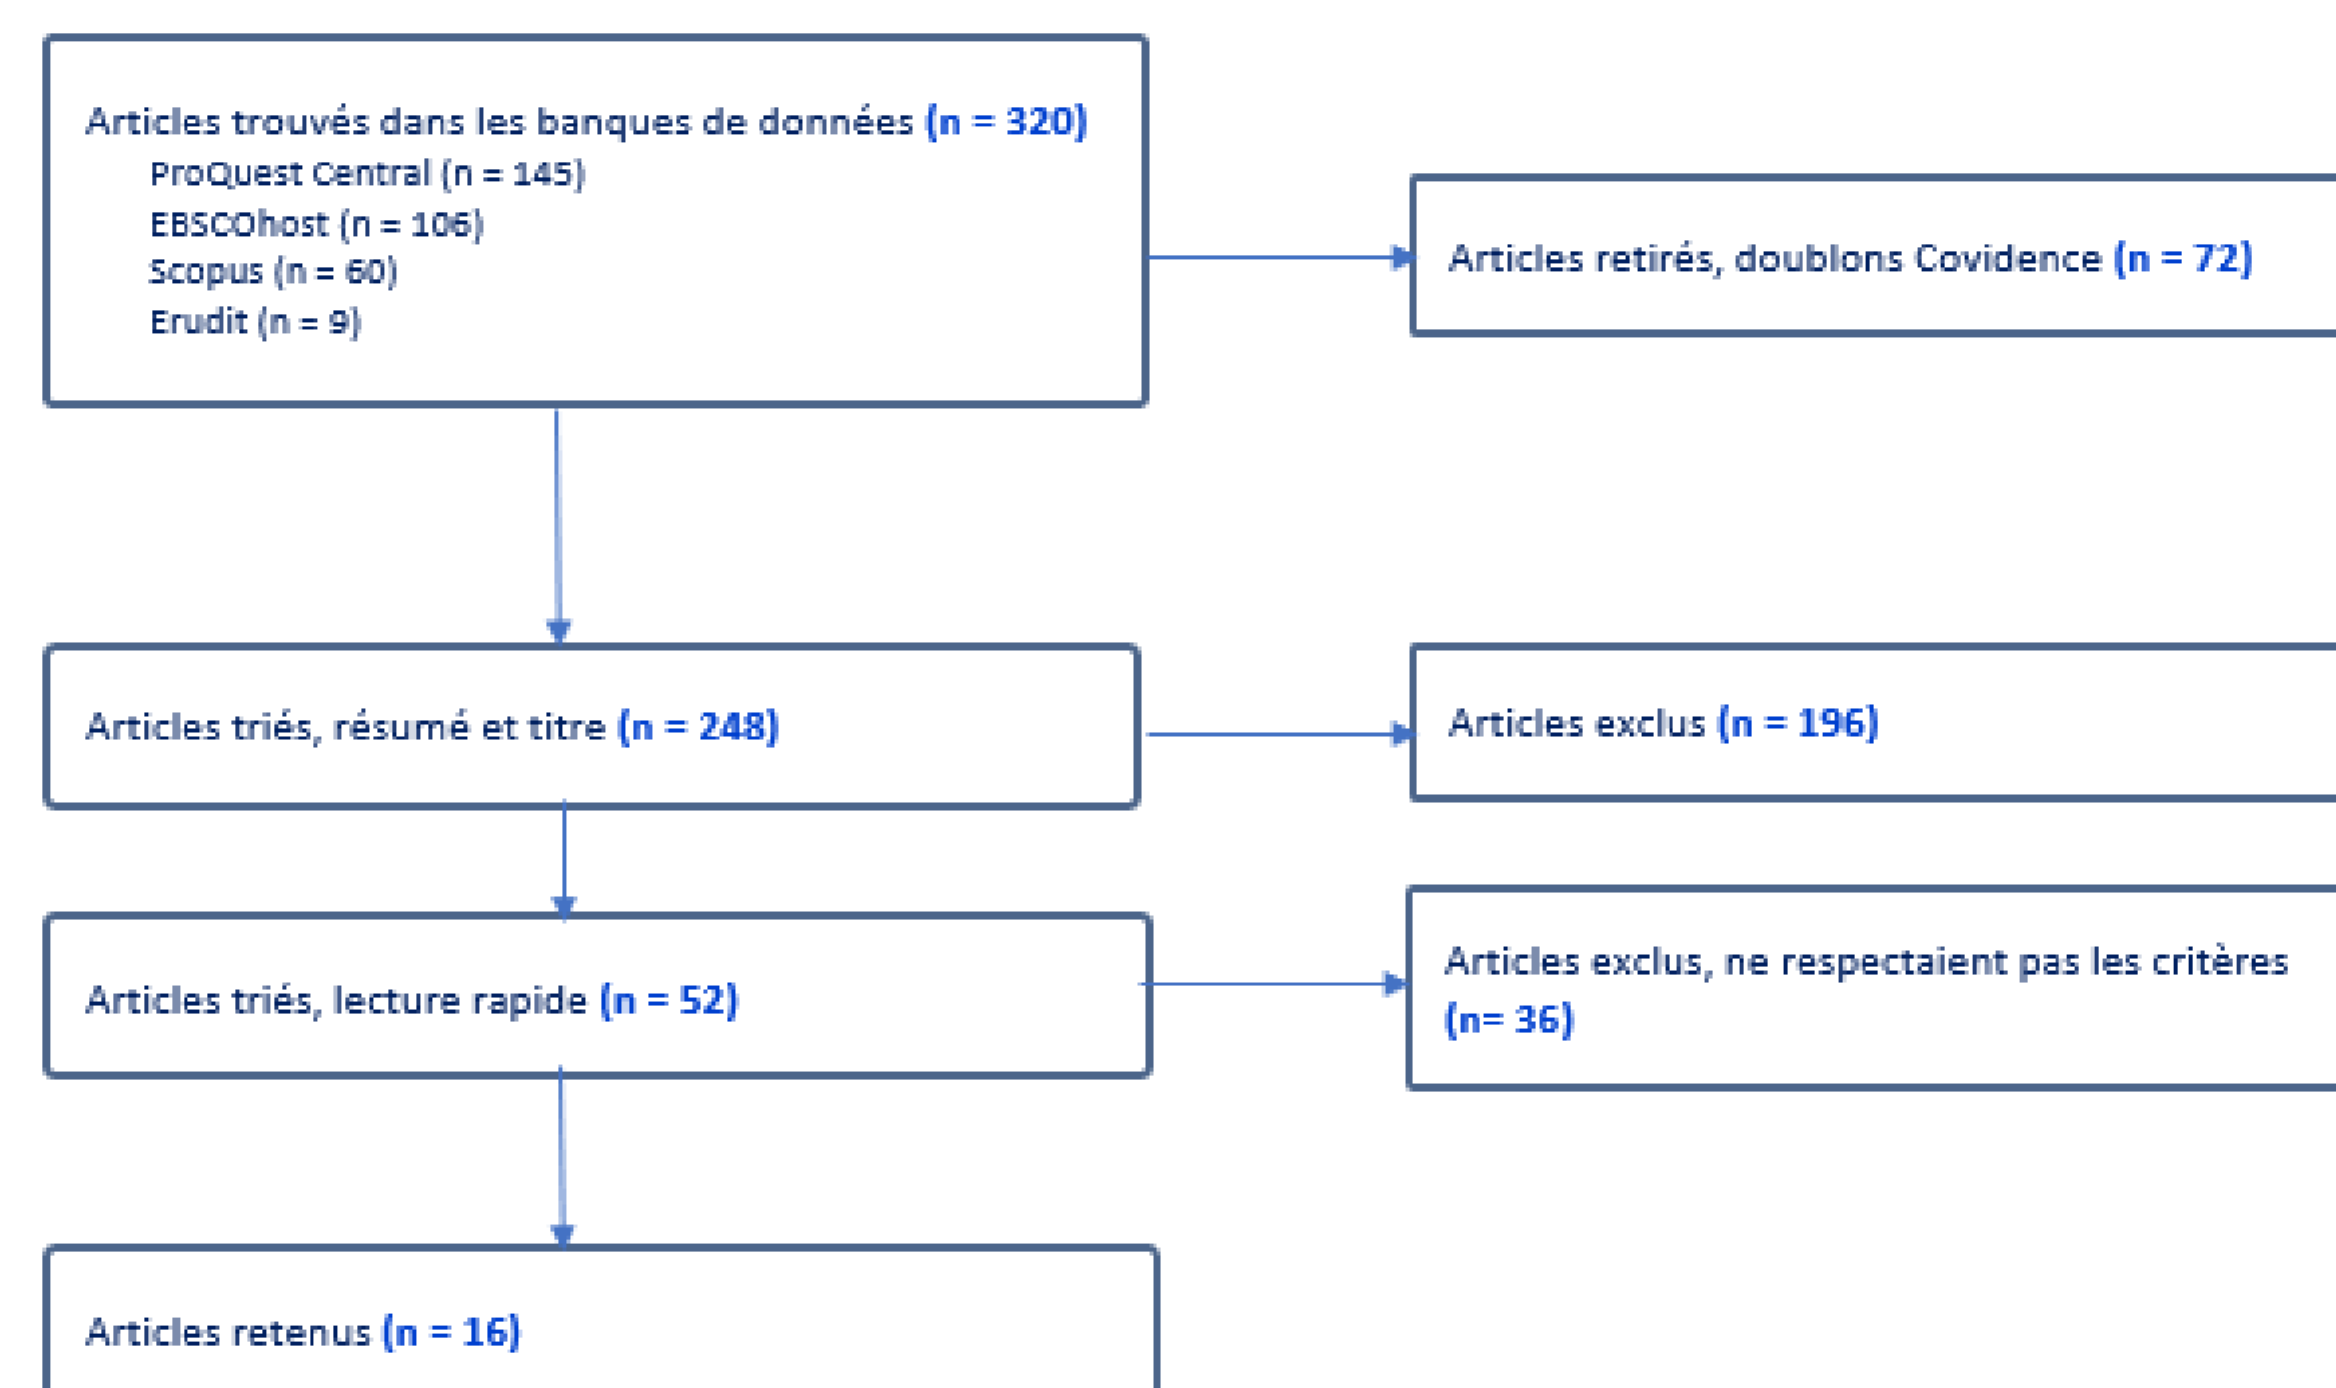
Articles trouvés dans les banques de données (n = 320)
ProQuest Central (n = 145)
EBSCOhost (n = 106)
Scopus (n = 60)
Erudit (n = 9)

Articles retirés, doublons Covidence (n = 72)

Articles triés, résumé et titre (n = 248)

Articles exclus (n = 196)

Articles triés, lecture rapide (n = 52)

Articles exclus, ne respectaient pas les critères (n= 36)

Articles retenus (n = 16)